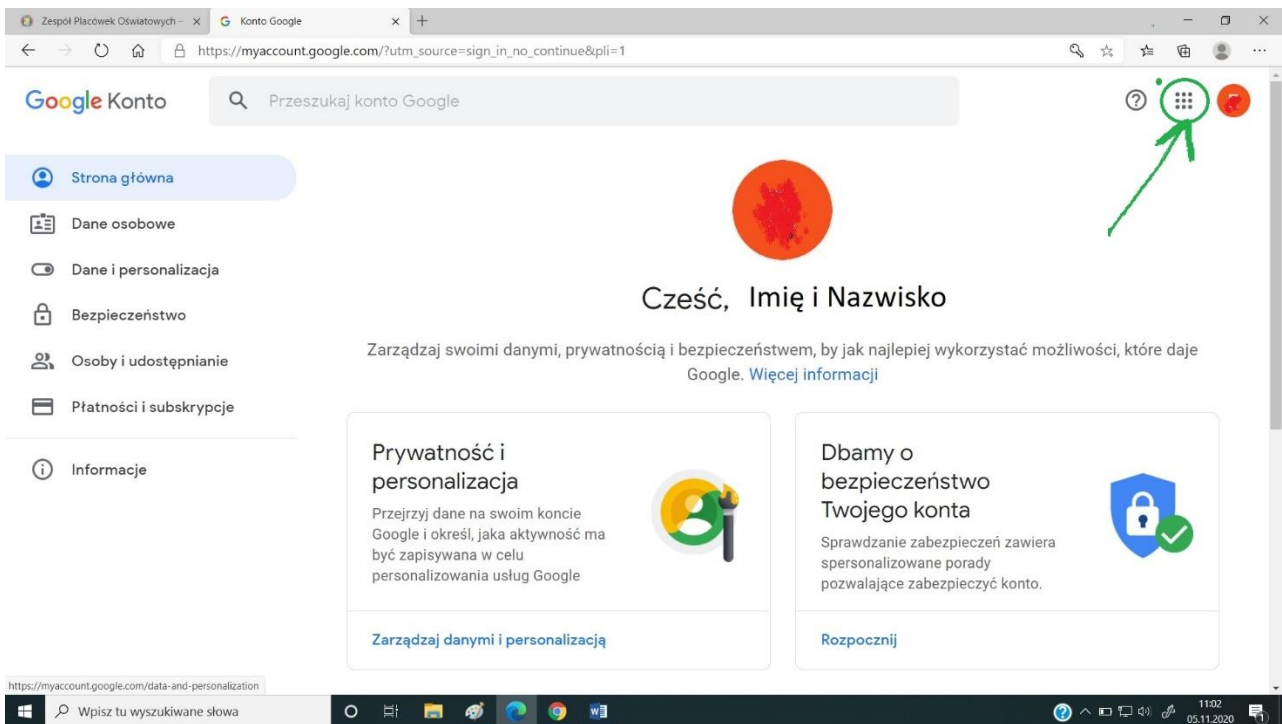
Zespół Placówek Oświatowych - × Konto Google × +

https://myaccount.google.com/?utm_source=sign_in_no_continue&pli=1

Google Konto

Przeszukaj konto Google

Strona główna

Dane osobowe

Dane i personalizacja

Bezpieczeństwo

Osoby i udostępnianie

Płatności i subskrypcje

Informacje

Cześć, Imię i Nazwisko

Zarządzaj swoimi danymi, prywatnością i bezpieczeństwem, by jak najlepiej wykorzystać możliwości, które daje Google. Więcej informacji

Prywatność i personalizacja

Przejrzyj dane na swoim koncie Google i określ, jaka aktywność ma być zapisywana w celu personalizowania usług Google

Zarządzaj danymi i personalizacją

Dbamy o bezpieczeństwo Twojego konta

Sprawdzanie zabezpieczeń zawiera spersonalizowane porady pozwalające zabezpieczyć konto.

Rozpocznij

https://myaccount.google.com/data-and-personalization

Wpisz tu wyszukiwane słowa

11:02
05.11.2020